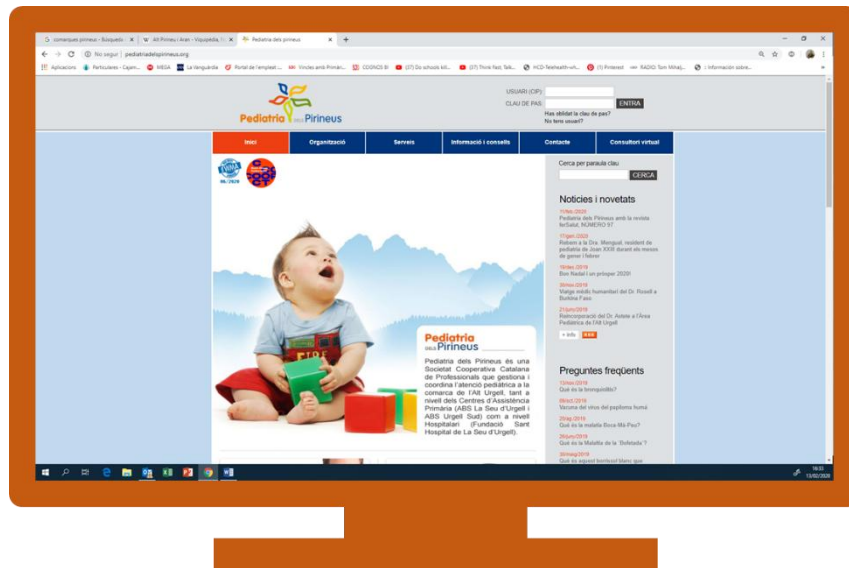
comarques pirineu - Búsqueda | Alt Pirineu i Aran - Viquipèdia | Pediatria dels pirineus

No segur | pediatriadelspirineus.org

Aplicacions | Particulares - Cajam... | MEGA | La Vanguardia | Portal de l'empleat ... | Vincles amb Primàri... | COGNOS BI | (37) Do schools kill... | (37) Think fast, Talk... | HCD-Telehealth-wh... | (1) Pinterest | RADIO Tom Mihajl... | :: Información sobre...

Pediatria dels Pirineus

USUARI (CIP):
CLAU DE PAS:
ENTRA
Has oblidat la clau de pas?
No teniu usuari?

Inici | Organització | Serveis | Informació i consells | Contacte | Consultori virtual

Cerca per paraula clau
CERCA

Notícies i novetats

10/feb/2020
Pediatria dels Pirineus amb la revista forSalut, NÚMERO 97

07/gen/2020
Relleu a la Dra. Mongust, resident de pediatria de Joan XXIII durant els mesos de gener i febrer

18/des/2019
Bon Nadal i un pròsper 2020!

20/nov/2019
Viatge mèdic humanitari del Dr. Rosell a Burkina Faso

21/juny/2019
Reincorporació del Dr. Anlete a l'Àrea Pediàtrica de l'Alt Urgell

+ info | RSS

Preguntes freqüents

13/nov/2019
Què és la bronquiolitis?

08/oct/2019
Vacuna del virus del papil·loma humà

20/ag/2019
Què és la malaltia Boca-Mà-Peu?

26/juny/2019
Què és la Malaltia de la 'Bofetada'?

28/maig/2019
Què és aquest borissol blanc que

Pediatria dels Pirineus

Pediatria dels Pirineus és una Societat Cooperativa Catalana de Professionals que gestiona i coordina l'atenció pediàtrica a la comarca de l'Alt Urgell, tant a nivell dels Centres d'Assistència Primària (ABS La Seu d'Urgell i ABS Urgell Sud) com a nivell Hospitalari (Fundació Sant Hospital de La Seu d'Urgell).

16:33
13/02/2020